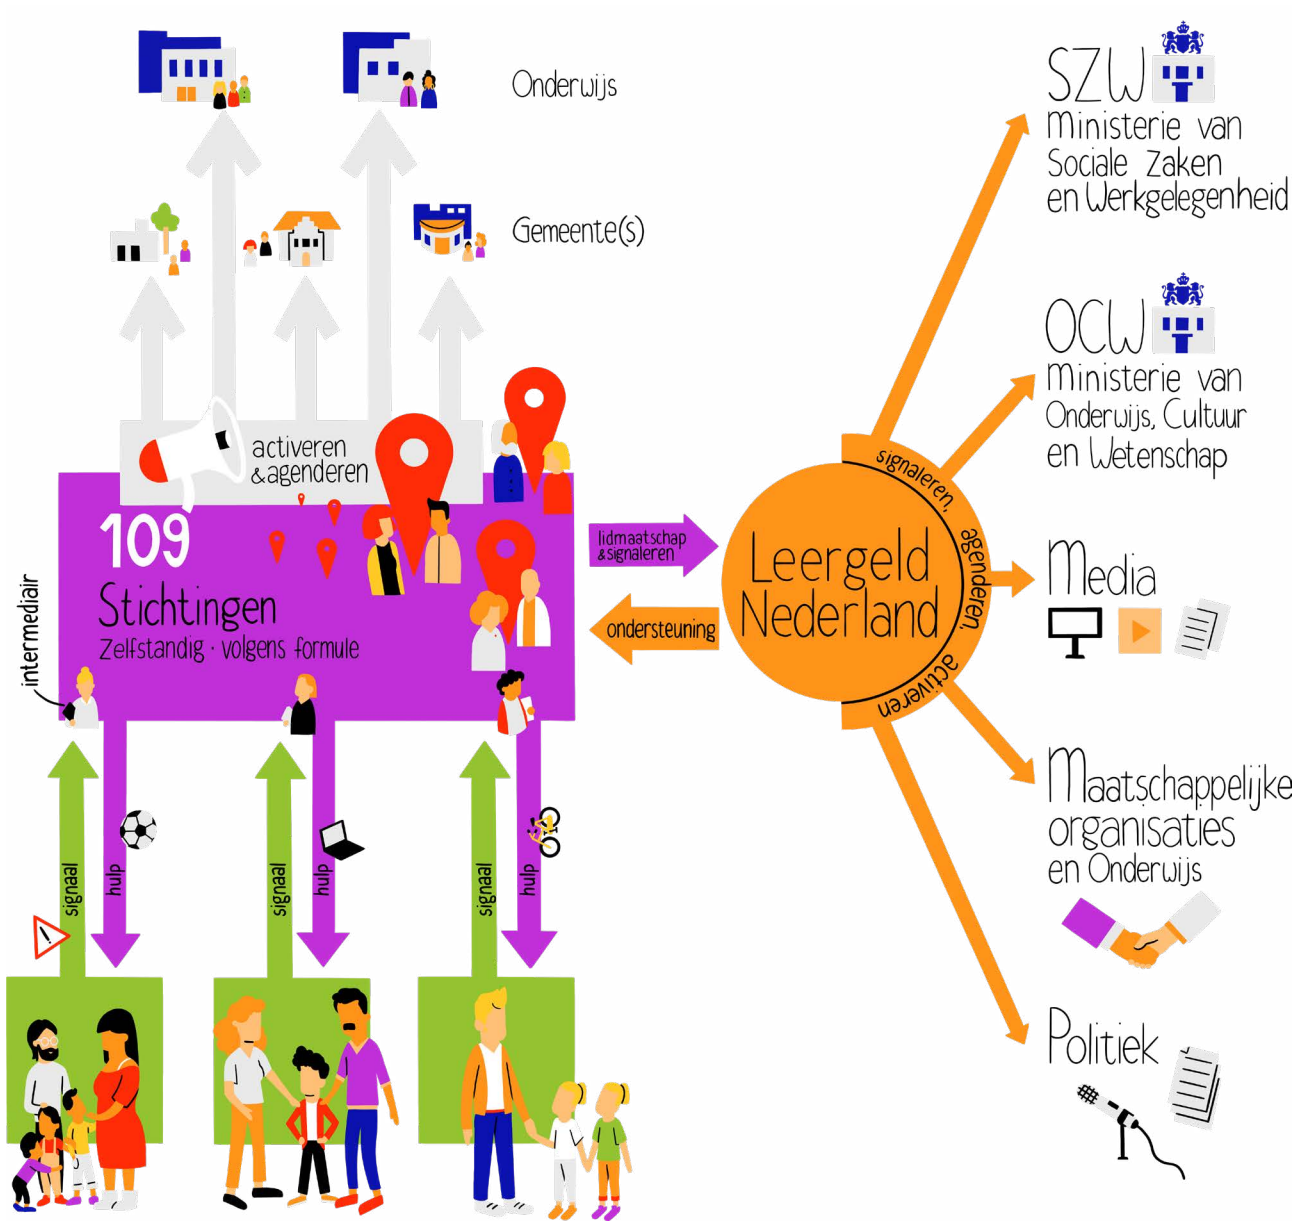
Onderwijs

Gemeente(s)

activeren & agenderen

109
Stichtingen
Zelfstandig · volgens formule

intermediair

lidmaatschap & signaleren

ondersteuning

Leergeld Nederland

signaleren, agenderen, activeren

SZW
Ministerie van Sociale Zaken en Werkgelegenheid

OCW
Ministerie van Onderwijs, Cultuur en Wetenschap

Media

Maatschappelijke organisaties en Onderwijs

Politiek

signaal
hulp
signaal
hulp
signaal
hulp